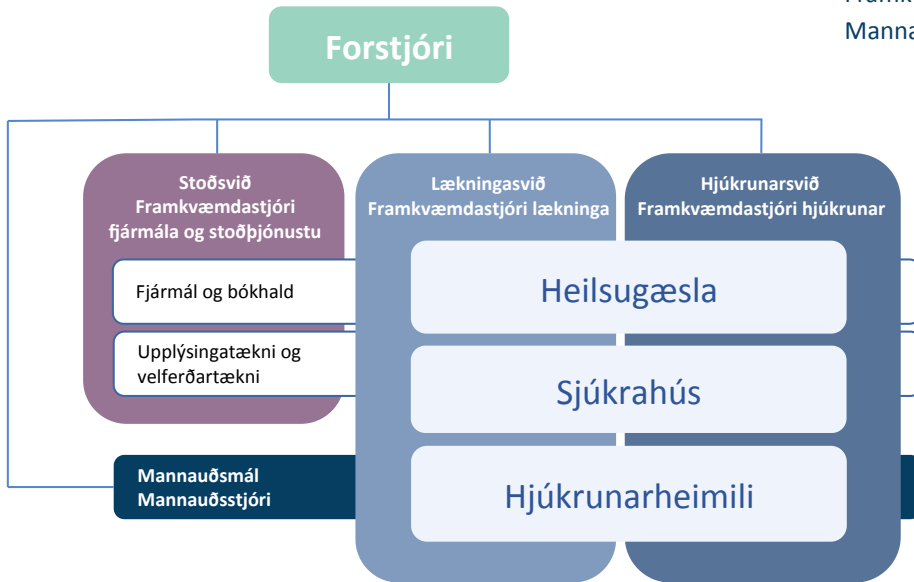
Framk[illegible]
Manna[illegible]

Forstjóri

Stoðsvið
Framkvæmdastjóri fjármála og stoðþjónustu

Fjármál og bókhald

Upplýsingatækni og velferðartækni

Lækningasvið
Framkvæmdastjóri lækninga

Hjúkrunarsvið
Framkvæmdastjóri hjúkrunar

Heilsugæsla

Sjúkrahús

Hjúkrunarheimili

Mannauðsmál
Mannauðsstjóri